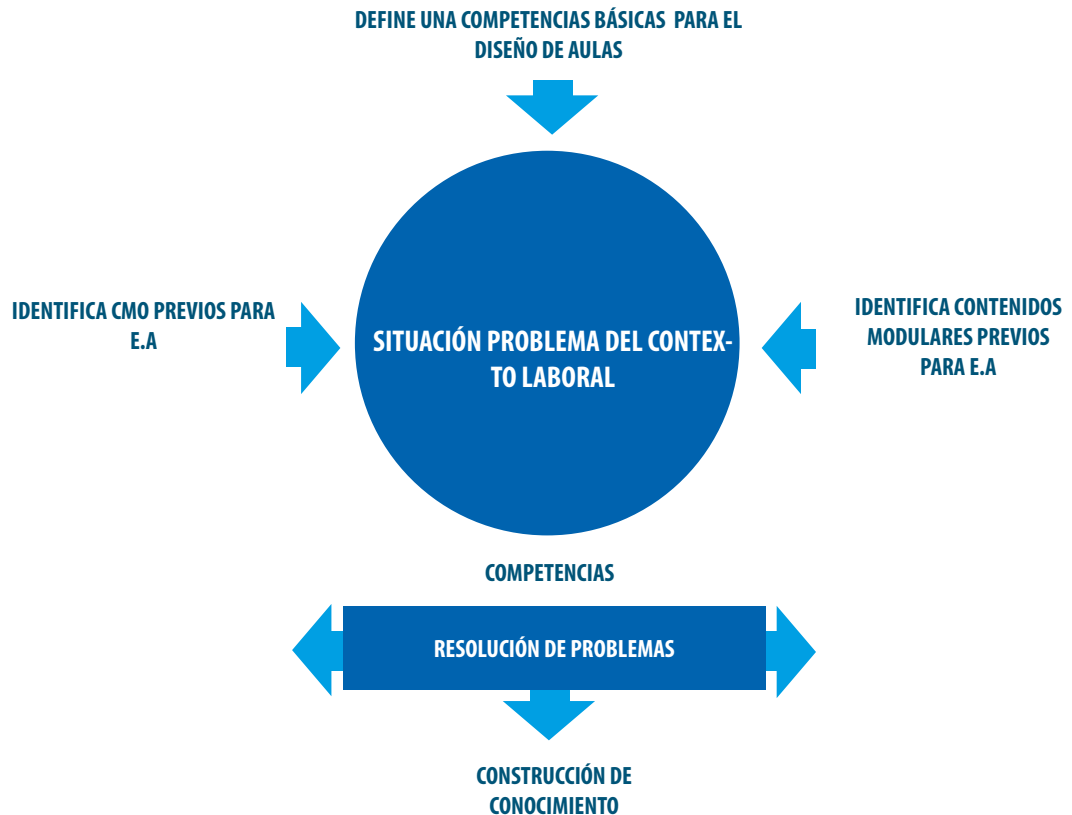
DEFINE UNA COMPETENCIAS BÁSICAS PARA EL DISEÑO DE AULAS

IDENTIFICA CMO PREVIOS PARA E.A

SITUACIÓN PROBLEMA DEL CONTEXTO LABORAL

IDENTIFICA CONTENIDOS MODULARES PREVIOS PARA E.A

COMPETENCIAS

RESOLUCIÓN DE PROBLEMAS

CONSTRUCCIÓN DE CONOCIMIENTO